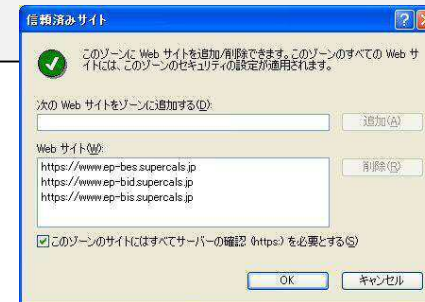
信頼済みサイト

このゾーンに Web サイトを追加/削除できます。このゾーンのすべての Web サイトには、このゾーンのセキュリティの設定が適用されます。

次の Web サイトをゾーンに追加する(D):

追加(A)

Web サイト(W):

https://www.ep-bes.supercals.jp
https://www.ep-bid.supercals.jp
https://www.ep-bis.supercals.jp

削除(R)

☑このゾーンのサイトにはすべてサーバーの確認 (https:) を必要とする(S)

OK キャンセル